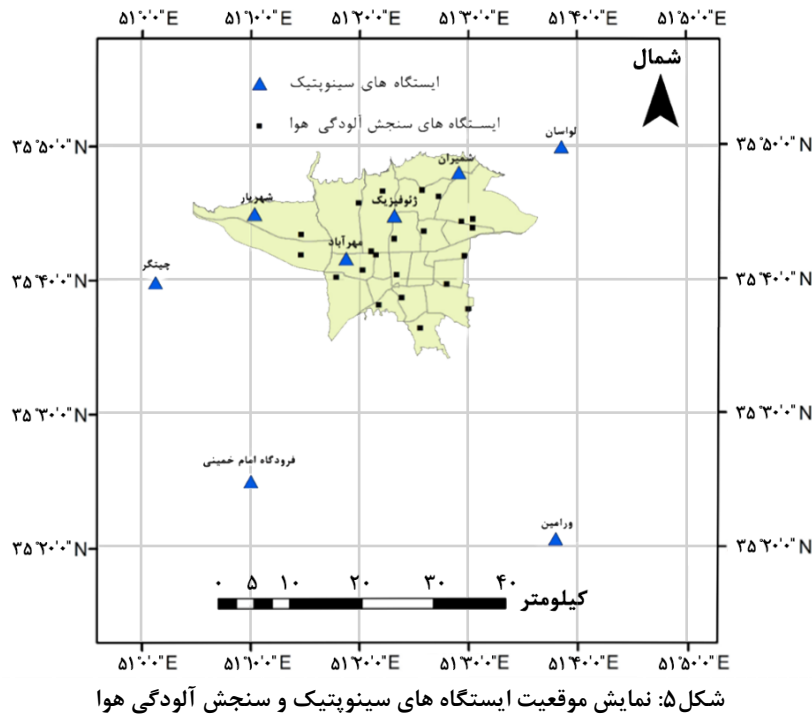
۵۱°۰'۰"E ۵۱°۱۰'۰"E ۵۱°۲۰'۰"E ۵۱°۳۰'۰"E ۵۱°۴۰'۰"E ۵۱°۵۰'۰"E

شمال

ایستگاه های سینوپتیک

ایستگاه های سنجش آلودگی هوا

۳۵°۵۰'۰"N ۳۵°۵۰'۰"N

لواسان

شمیران

شهریار

ژئوفیزیک

مهرآباد

چیتگر

۳۵°۴۰'۰"N ۳۵°۴۰'۰"N

۳۵°۳۰'۰"N ۳۵°۳۰'۰"N

فرودگاه امام خمینی

ورامین

۳۵°۲۰'۰"N ۳۵°۲۰'۰"N

۰ ۵ ۱۰ ۲۰ ۳۰ ۴۰

کیلومتر

۵۱°۰'۰"E ۵۱°۱۰'۰"E ۵۱°۲۰'۰"E ۵۱°۳۰'۰"E ۵۱°۴۰'۰"E ۵۱°۵۰'۰"E

شکل۵: نمایش موقعیت ایستگاه های سینوپتیک و سنجش آلودگی هوا